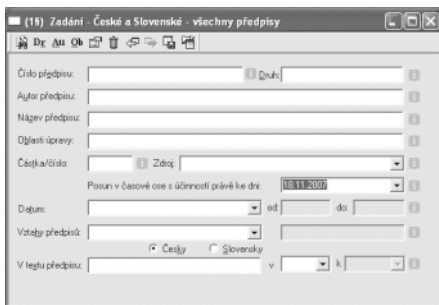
(15) Zadání - České a Slovenské - všechny předpisy

Dr Au Ob

Číslo předpisu:
Druh:
Autor předpisu:
Název předpisu:
Oblasti úpravy:
Částka/číslo:
Zdroj:
Posun v časové ose s účinností právě ke dni: 18.11.2007
Datum:
od:
do:
Vztahy předpisů:
Česky
Slovensky
V textu předpisu:
v
k